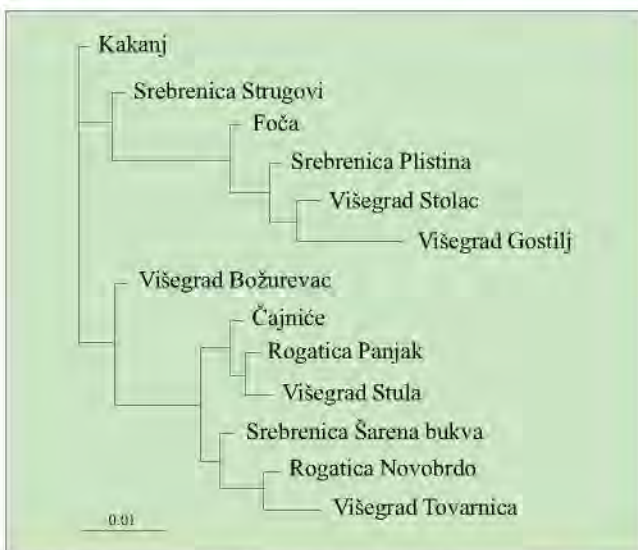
Kakanj
Srebrenica Strugovi
Foča
Srebrenica Plistina
Višegrad Stolac
Višegrad Gostilj
Višegrad Božurevac
Čajniće
Rogatica Panjak
Višegrad Stula
Srebrenica Šarena bukva
Rogatica Novobrdo
Višegrad Tovarnica
0.01